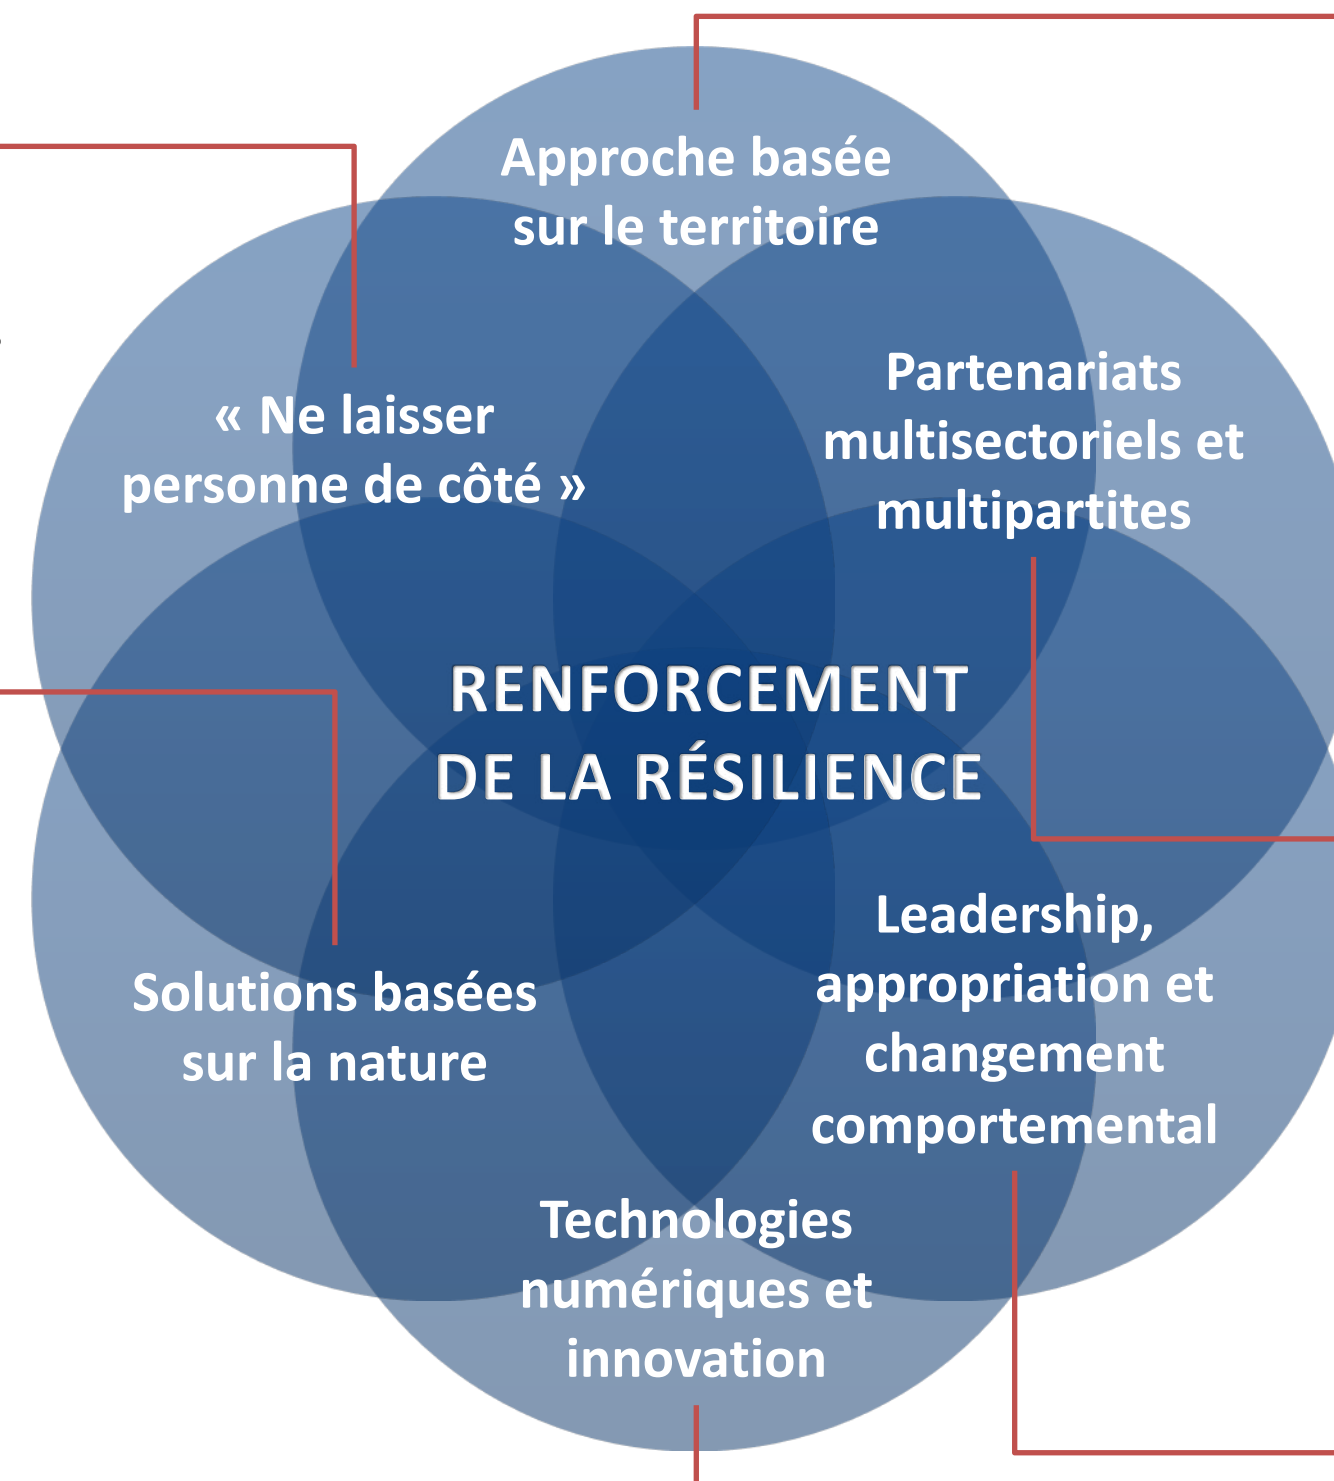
Approche basée sur le territoire

« Ne laisser personne de côté »

Partenariats multisectoriels et multipartites

RENFORCEMENT DE LA RÉSILIENCE

Solutions basées sur la nature

Leadership, appropriation et changement comportemental

Technologies numériques et innovation